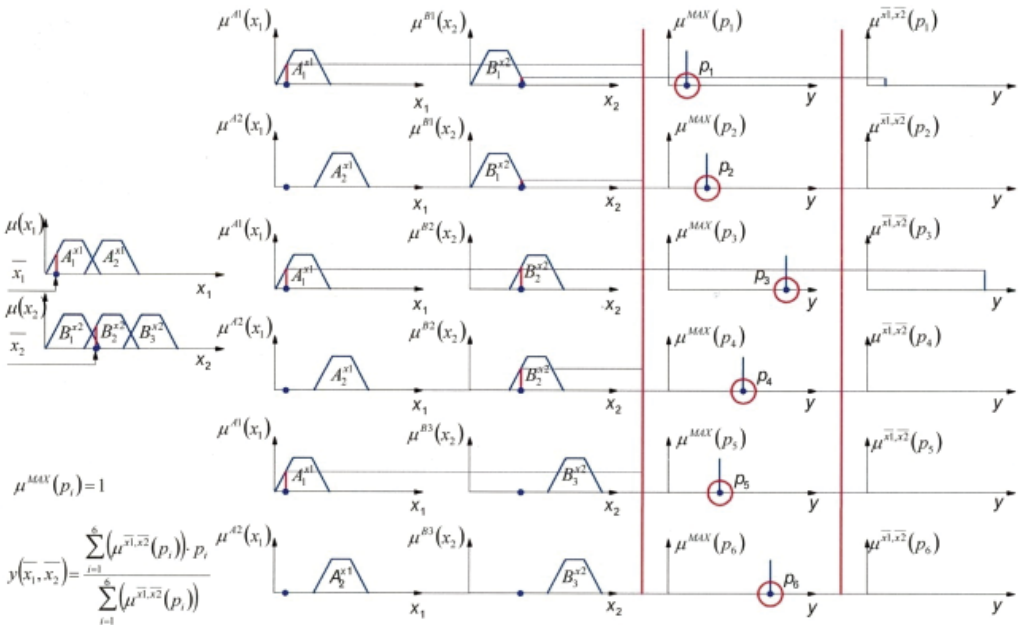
$\mu^{A1}(x_1)$ $\mu^{B1}(x_2)$ $\mu^{MAX}(p_1)$ $\mu^{\overline{x1},\overline{x2}}(p_1)$

$A_1^{x1}$ $B_1^{x2}$ $p_1$

$x_1$ $x_2$ $y$ $y$

$\mu^{A2}(x_1)$ $\mu^{B1}(x_2)$ $\mu^{MAX}(p_2)$ $\mu^{\overline{x1},\overline{x2}}(p_2)$

$A_2^{x1}$ $B_1^{x2}$ $p_2$

$x_1$ $x_2$ $y$ $y$

$\mu(x_1)$

$\overline{x_1}$ $A_1^{x1}$ $A_2^{x1}$ $x_1$

$\mu(x_2)$

$\overline{x_2}$ $B_1^{x2}$ $B_2^{x2}$ $B_3^{x2}$ $x_2$

$\mu^{A1}(x_1)$ $\mu^{B2}(x_2)$ $\mu^{MAX}(p_3)$ $\mu^{\overline{x1},\overline{x2}}(p_3)$

$A_1^{x1}$ $B_2^{x2}$ $p_3$

$x_1$ $x_2$ $y$ $y$

$\mu^{A2}(x_1)$ $\mu^{B2}(x_2)$ $\mu^{MAX}(p_4)$ $\mu^{\overline{x1},\overline{x2}}(p_4)$

$A_2^{x1}$ $B_2^{x2}$ $p_4$

$x_1$ $x_2$ $y$ $y$

$\mu^{A1}(x_1)$ $\mu^{B3}(x_2)$ $\mu^{MAX}(p_5)$ $\mu^{\overline{x1},\overline{x2}}(p_5)$

$\mu^{MAX}(p_i)=1$

$A_1^{x1}$ $B_3^{x2}$ $p_5$

$x_1$ $x_2$ $y$ $y$

$\mu^{A2}(x_1)$ $\mu^{B3}(x_2)$ $\mu^{MAX}(p_6)$ $\mu^{\overline{x1},\overline{x2}}(p_6)$

$y(\overline{x_1},\overline{x_2})=\frac{\sum_{i=1}^{6}\left(\mu^{\overline{x1},\overline{x2}}(p_i)\right)\cdot p_i}{\sum_{i=1}^{6}\left(\mu^{\overline{x1},\overline{x2}}(p_i)\right)}$

$A_2^{x1}$ $B_3^{x2}$ $p_6$

$x_1$ $x_2$ $y$ $y$